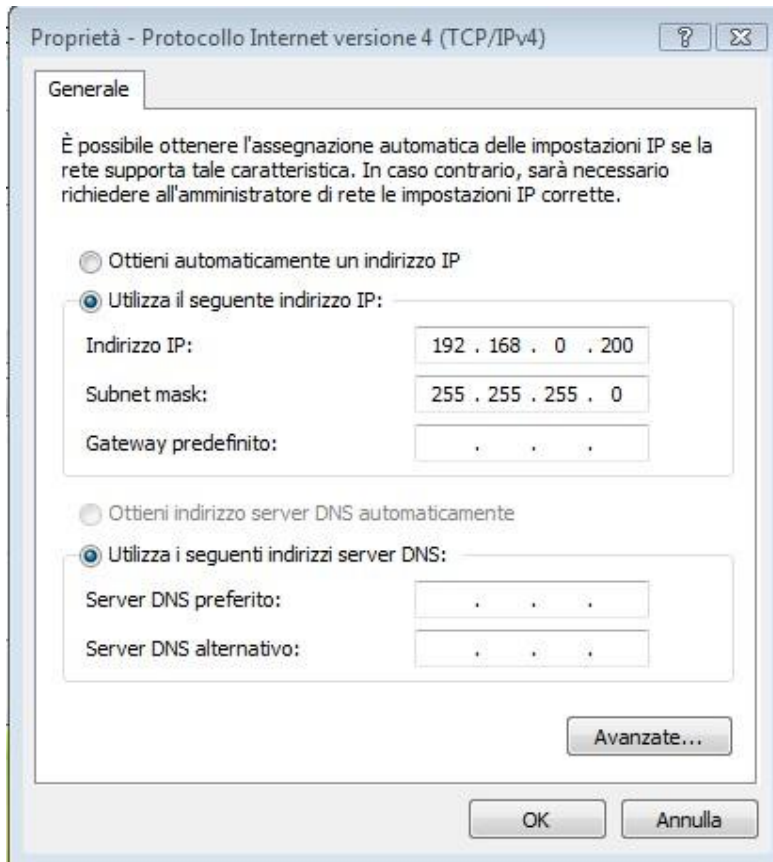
Proprietà - Protocollo Internet versione 4 (TCP/IPv4)

?

Generale

È possibile ottenere l'assegnazione automatica delle impostazioni IP se la rete supporta tale caratteristica. In caso contrario, sarà necessario richiedere all'amministratore di rete le impostazioni IP corrette.

Ottieni automaticamente un indirizzo IP

Utilizza il seguente indirizzo IP:

Indirizzo IP: 192 . 168 . 0 . 200

Subnet mask: 255 . 255 . 255 . 0

Gateway predefinito: . . .

Ottieni indirizzo server DNS automaticamente

Utilizza i seguenti indirizzi server DNS:

Server DNS preferito: . . .

Server DNS alternativo: . . .

Avanzate...

OK

Annulla